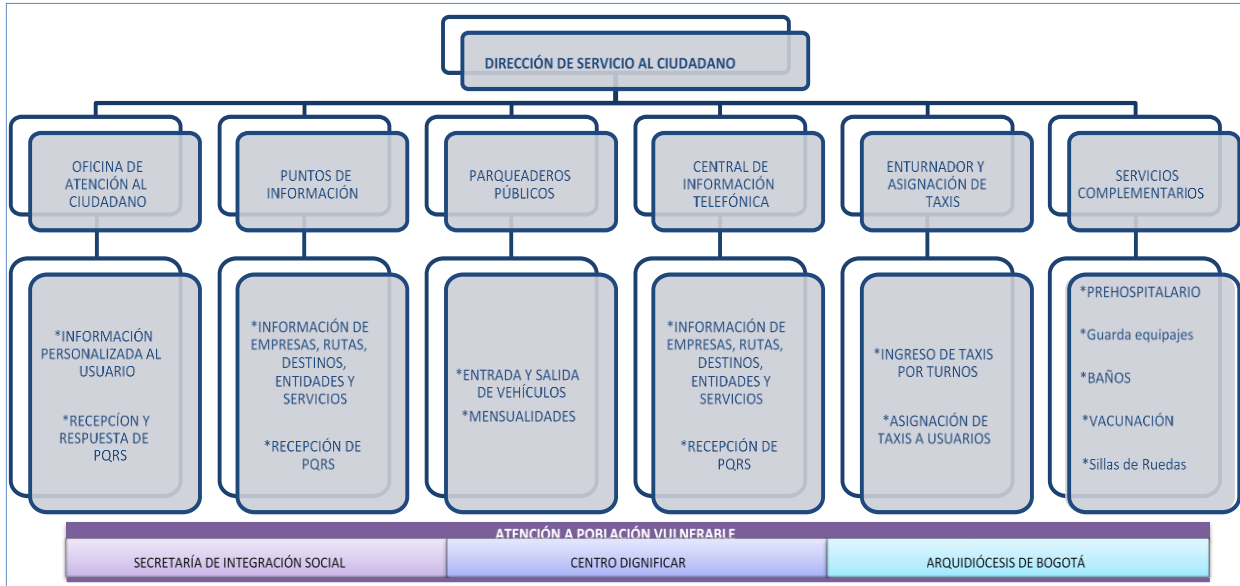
DIRECCIÓN DE SERVICIO AL CIUDADANO

OFICINA DE ATENCIÓN AL CIUDADANO

PUNTOS DE INFORMACIÓN

PARQUEADEROS PÚBLICOS

CENTRAL DE INFORMACIÓN TELEFÓNICA

ENTURNADOR Y ASIGNACIÓN DE TAXIS

SERVICIOS COMPLEMENTARIOS

*INFORMACIÓN PERSONALIZADA AL USUARIO

*RECEPCÍON Y RESPUESTA DE PQRS

*INFORMACIÓN DE EMPRESAS, RUTAS, DESTINOS, ENTIDADES Y SERVICIOS

*RECEPCIÓN DE PQRS

*ENTRADA Y SALIDA DE VEHÍCULOS

*MENSUALIDADES

*INFORMACIÓN DE EMPRESAS, RUTAS, DESTINOS, ENTIDADES Y SERVICIOS

*RECEPCIÓN DE PQRS

*INGRESO DE TAXIS POR TURNOS

*ASIGNACIÓN DE TAXIS A USUARIOS

*PREHOSPITALARIO

*Guarda equipajes

*BAÑOS

*VACUNACIÓN

*Sillas de Ruedas

ATENCIÓN A POBLACIÓN VULNERABLE

| SECRETARÍA DE INTEGRACIÓN SOCIAL | CENTRO DIGNIFICAR | ARQUIDIÓCESIS DE BOGOTÁ |